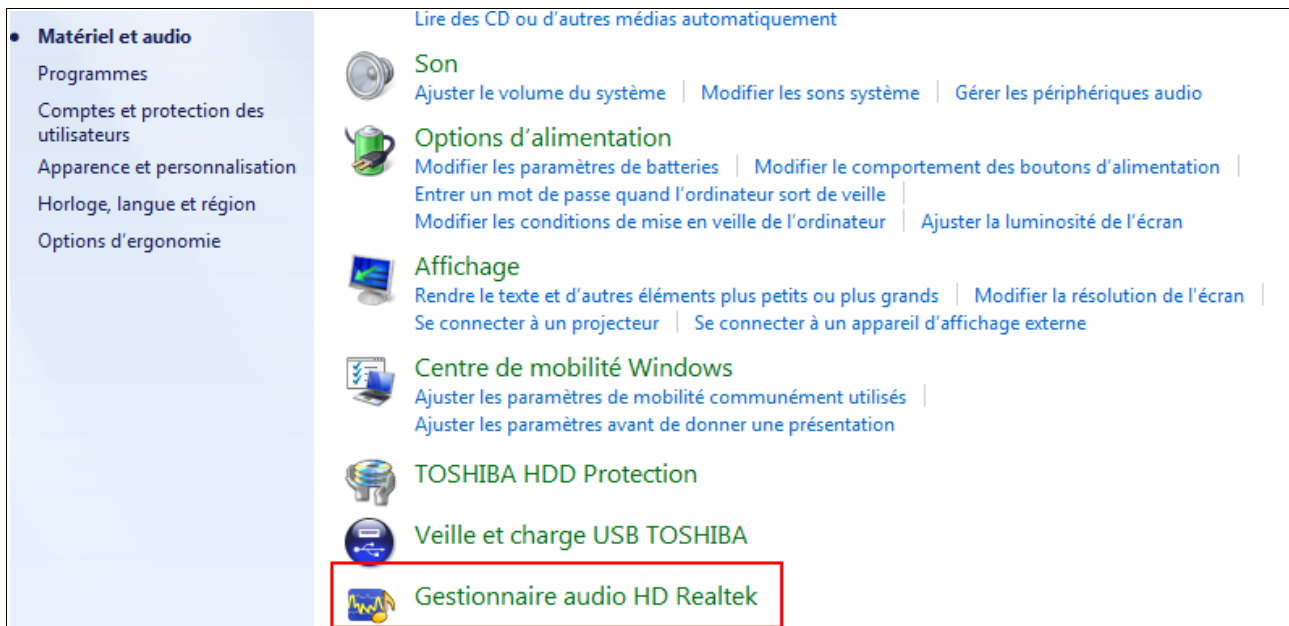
• Matériel et audio
Programmes
Comptes et protection des utilisateurs
Apparence et personnalisation
Horloge, langue et région
Options d'ergonomie

Lire des CD ou d'autres médias automatiquement

Son
Ajuster le volume du système | Modifier les sons système | Gérer les périphériques audio

Options d'alimentation
Modifier les paramètres de batteries | Modifier le comportement des boutons d'alimentation | Entrer un mot de passe quand l'ordinateur sort de veille | Modifier les conditions de mise en veille de l'ordinateur | Ajuster la luminosité de l'écran

Affichage
Rendre le texte et d'autres éléments plus petits ou plus grands | Modifier la résolution de l'écran | Se connecter à un projecteur | Se connecter à un appareil d'affichage externe

Centre de mobilité Windows
Ajuster les paramètres de mobilité communément utilisés | Ajuster les paramètres avant de donner une présentation

TOSHIBA HDD Protection

Veille et charge USB TOSHIBA

Gestionnaire audio HD Realtek